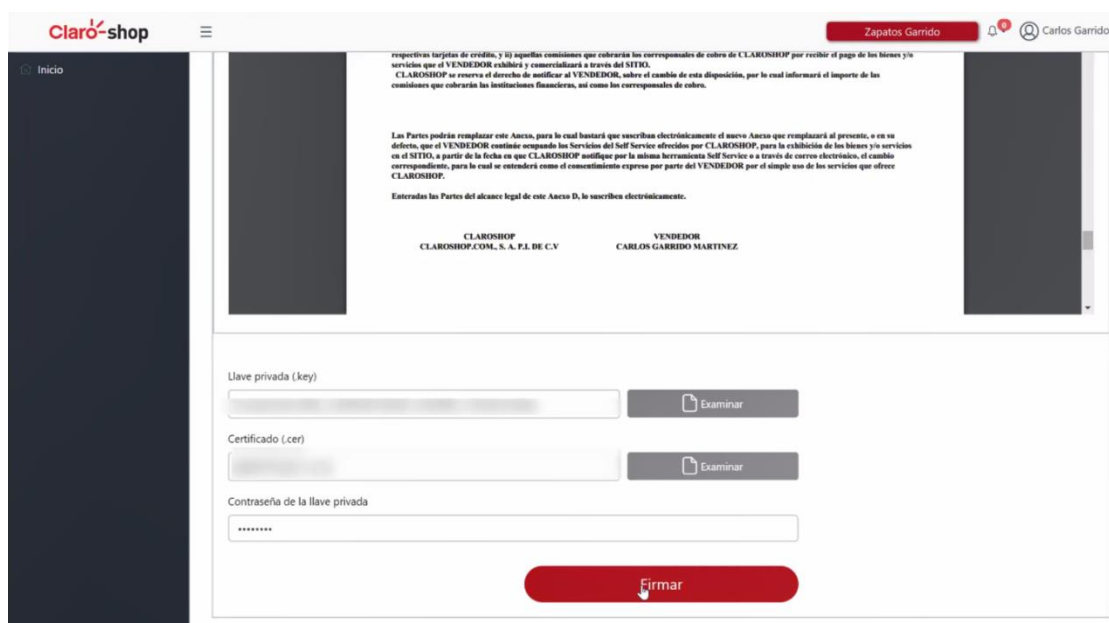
Claro shop ☰ Zapatos Garrido 0 Carlos Garrido

Inicio

respectivas tarjetas de crédito, y ii) aquellas comisiones que cobrarán los corresponsales de cobro de CLAROSHOP por recibir el pago de los bienes y/o servicios que el VENDEDOR exhibirá y comercializará a través del SITIO.
CLAROSHOP se reserva el derecho de notificar al VENDEDOR, sobre el cambio de esta disposición, por lo cual informará el importe de las comisiones que cobrarán las instituciones financieras, así como los corresponsales de cobro.

Las Partes podrán remplazar este Anexo, para lo cual bastará que suscriban electrónicamente el nuevo Anexo que remplazará al presente, o en su defecto, que el VENDEDOR continúe ocupando los Servicios del Self Service ofrecidos por CLAROSHOP, para la exhibición de los bienes y/o servicios en el SITIO, a partir de la fecha en que CLAROSHOP notifique por la misma herramienta Self Service o a través de correo electrónico, el cambio correspondiente, para lo cual se entenderá como el consentimiento expreso por parte del VENDEDOR por el simple uso de los servicios que ofrece CLAROSHOP.

Enteradas las Partes del alcance legal de este Anexo D, lo suscriben electrónicamente.

CLAROSHOP
CLAROSHOP.COM., S. A. P.I. DE C.V

VENDEDOR
CARLOS GARRIDO MARTINEZ

Llave privada (.key)
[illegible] Examinar

Certificado (.cer)
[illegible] Examinar

Contraseña de la llave privada
••••••••

Firmar